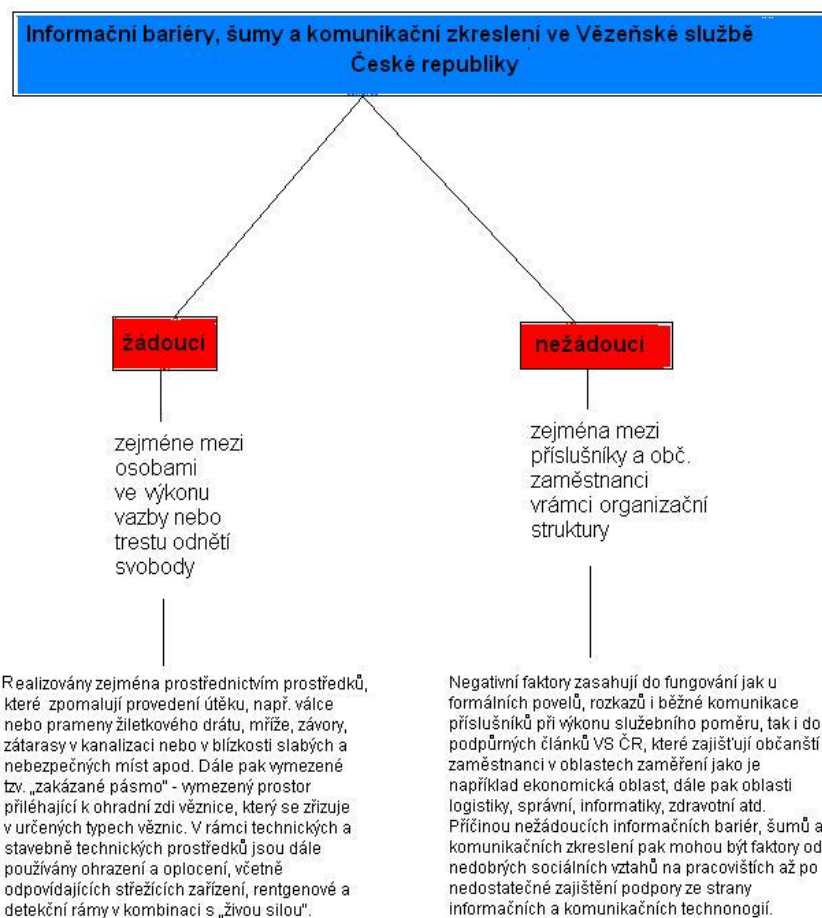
Informační bariéry, šumy a komunikační zkreslení ve Vězeňské službě České republiky

žádoucí

zejméne mezi osobami ve výkonu vazby nebo trestu odnětí svobody

Realizovány zejména prostřednictvím prostředků, které zpomalují provedení útěku, např. válce nebo prameny žiletkového drátu, mříže, závory, zátarasy v kanalizaci nebo v blízkosti slabých a nebezpečných míst apod. Dále pak vymezené tzv. „zakázané pásmo" - vymezený prostor přiléhající k ohradní zdi věznice, který se zřizuje v určených typech věznic. V rámci technických a stavebně technických prostředků jsou dále používány ohrazení a oplocení, včetně odpovídajících střežících zařízení, rentgenové a detekční rámy v kombinaci s „živou silou".

nežádoucí

zejména mezi příslušníky a obč. zaměstnanci vrámci organizační struktury

Negativní faktory zasahují do fungování jak u formálních povelů, rozkazů i běžné komunikace příslušníků při výkonu služebního poměru, tak i do podpůrných článků VS ČR, které zajišťují občanští zaměstnanci v oblastech zaměření jako je například ekonomická oblast, dále pak oblasti logistiky, správní, informatiky, zdravotní atd. Příčinou nežádoucích informačních bariér, šumů a komunikačních zkreslení pak mohou být faktory od nedobrých sociálních vztahů na pracovištích až po nedostatečné zajištění podpory ze strany informačních a komunikačních technonogií.